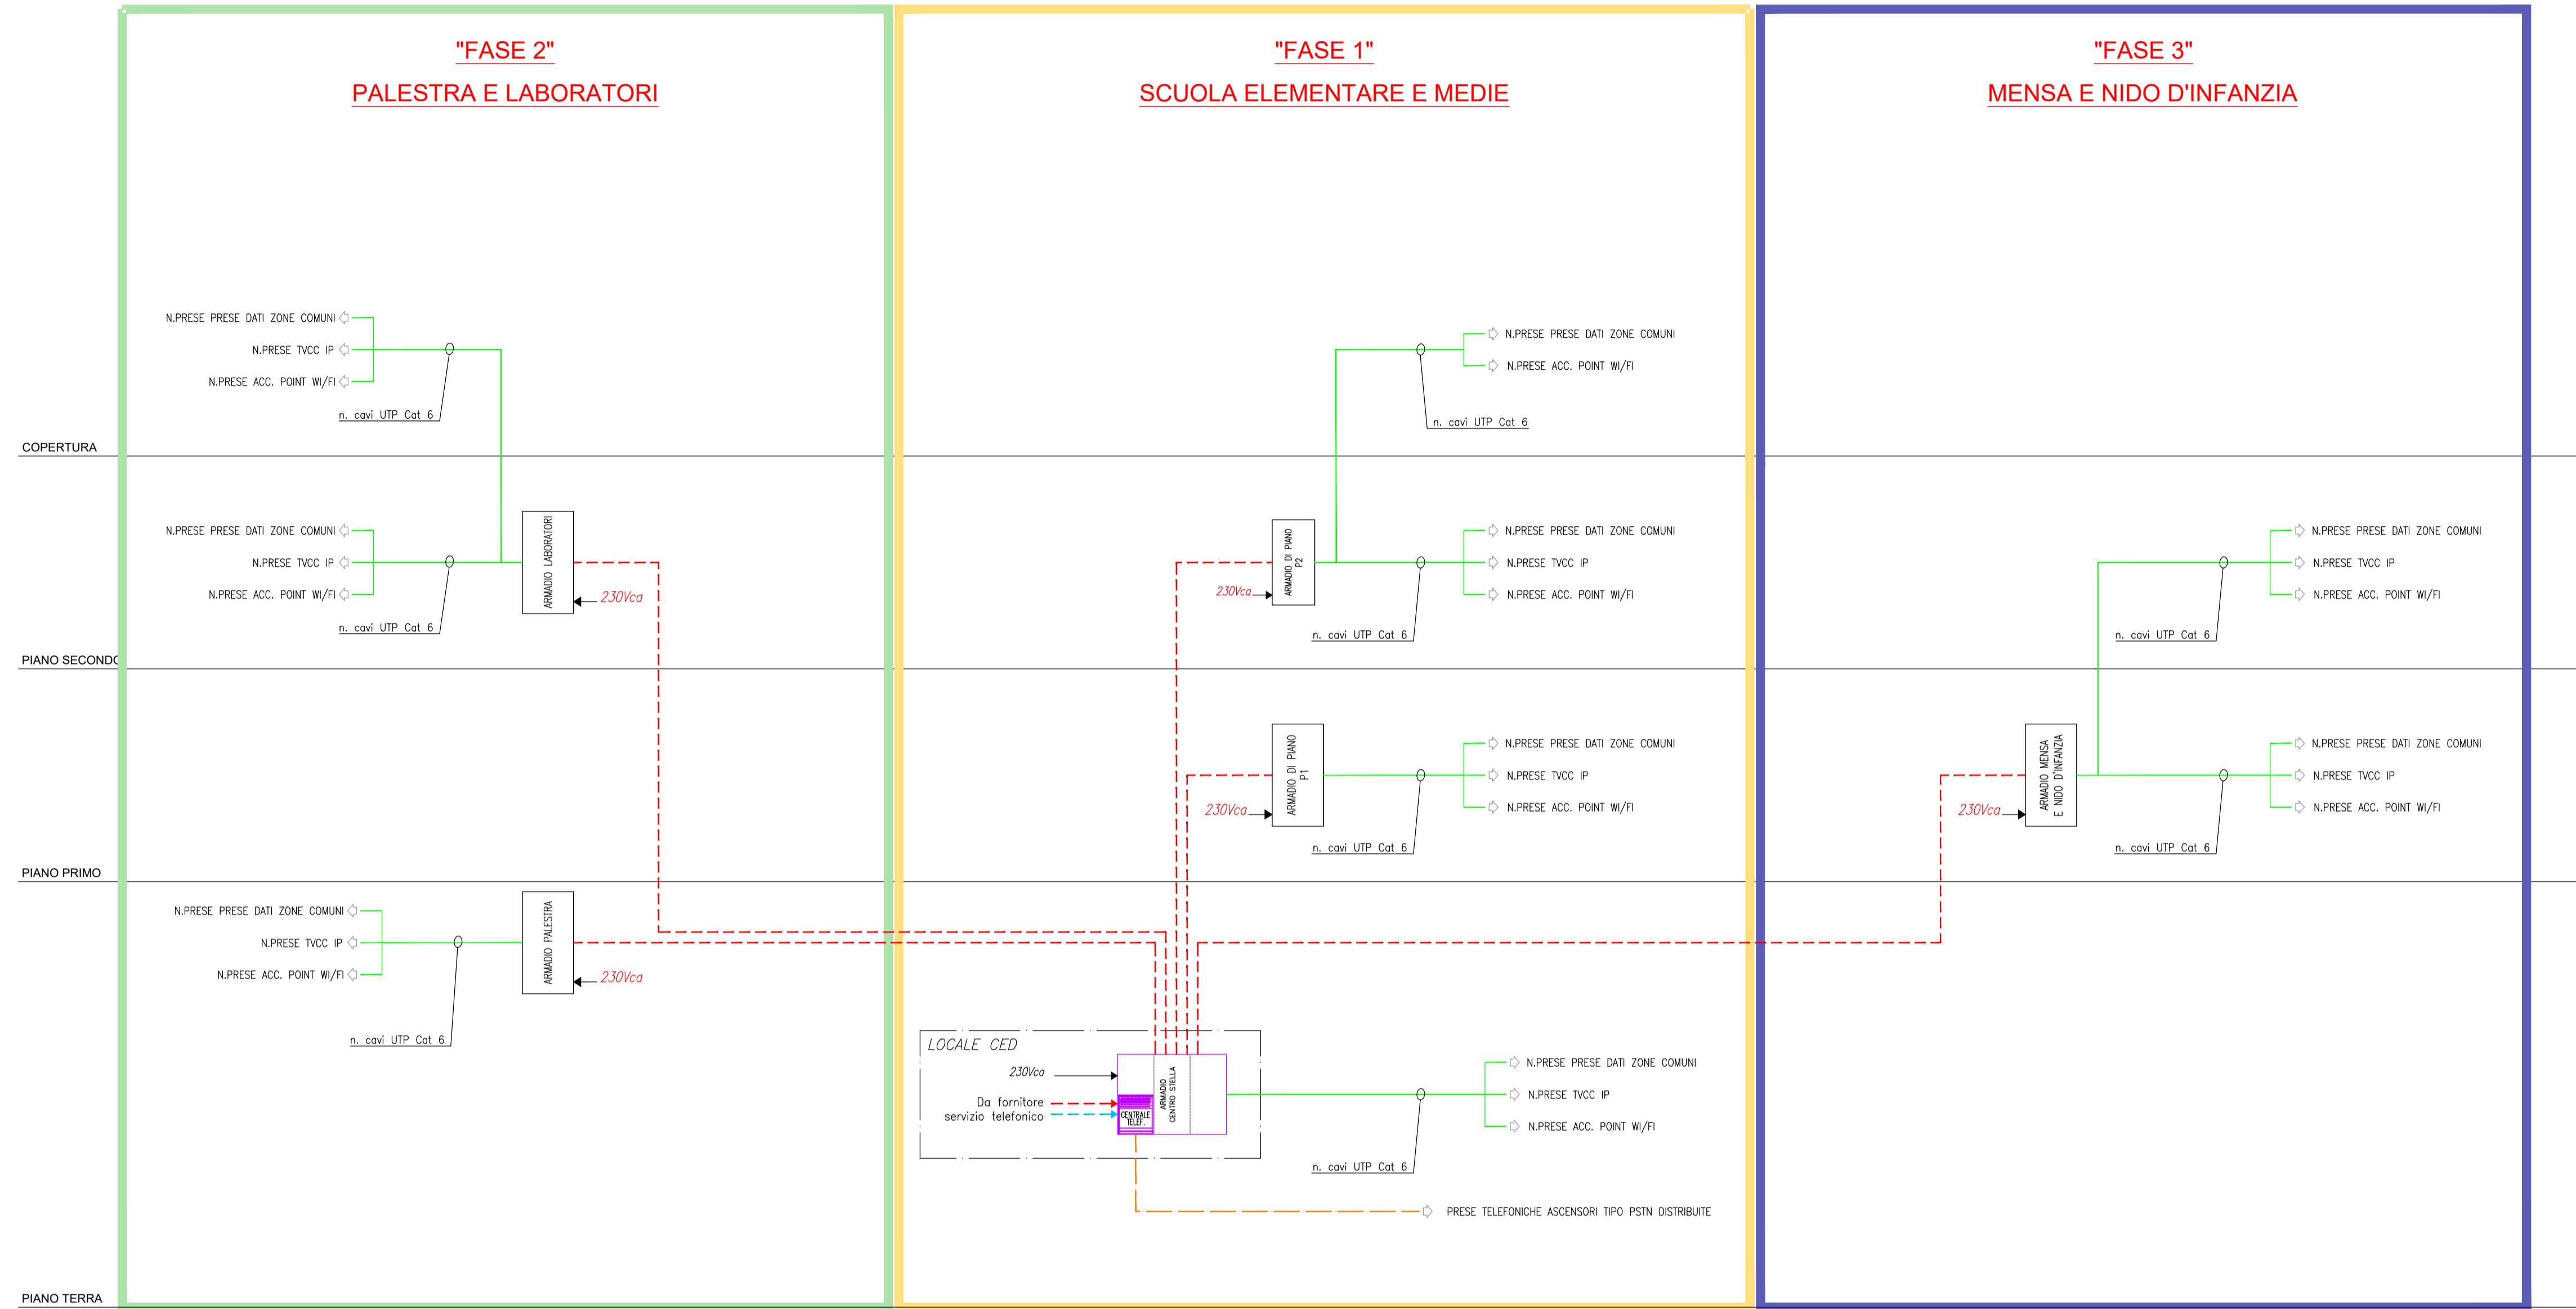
"FASE 2"
PALESTRA E LABORATORI

"FASE 1"
SCUOLA ELEMENTARE E MEDIE

"FASE 3"
MENSA E NIDO D'INFANZIA

N.PRESE PRESE DATI ZONE COMUNI
N.PRESE TVCC IP
N.PRESE ACC. POINT WI/FI
n. cavi UTP Cat 6

N.PRESE PRESE DATI ZONE COMUNI
N.PRESE ACC. POINT WI/FI
n. cavi UTP Cat 6

COPERTURA

N.PRESE PRESE DATI ZONE COMUNI
N.PRESE TVCC IP
N.PRESE ACC. POINT WI/FI
n. cavi UTP Cat 6
ARMADIO LABORATORI
230Vca

230Vca
ARMADIO DI PIANO P2
N.PRESE PRESE DATI ZONE COMUNI
N.PRESE TVCC IP
N.PRESE ACC. POINT WI/FI
n. cavi UTP Cat 6

N.PRESE PRESE DATI ZONE COMUNI
N.PRESE TVCC IP
N.PRESE ACC. POINT WI/FI
n. cavi UTP Cat 6

PIANO SECONDO

ARMADIO DI PIANO P1
230Vca
N.PRESE PRESE DATI ZONE COMUNI
N.PRESE TVCC IP
N.PRESE ACC. POINT WI/FI
n. cavi UTP Cat 6

230Vca
ARMADIO MENSA E NIDO D'INFANZIA
N.PRESE PRESE DATI ZONE COMUNI
N.PRESE TVCC IP
N.PRESE ACC. POINT WI/FI
n. cavi UTP Cat 6

PIANO PRIMO

N.PRESE PRESE DATI ZONE COMUNI
N.PRESE TVCC IP
N.PRESE ACC. POINT WI/FI
n. cavi UTP Cat 6
ARMADIO PALESTRA
230Vca

LOCALE CED
230Vca
Da fornitore servizio telefonico
CENTRALE TELEF.
ARMADIO CENTRO STELLA

N.PRESE PRESE DATI ZONE COMUNI
N.PRESE TVCC IP
N.PRESE ACC. POINT WI/FI
n. cavi UTP Cat 6

PRESE TELEFONICHE ASCENSORI TIPO PSTN DISTRIBUITE

PIANO TERRA